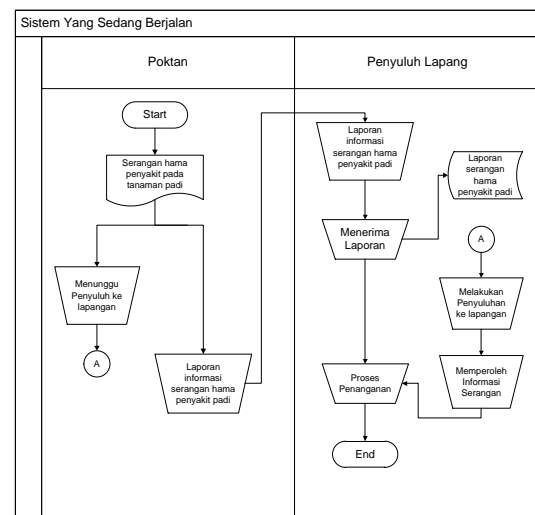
Sistem Yang Sedang Berjalan

Poktan

Penyuluh Lapang

Start

Serangan hama penyakit pada tanaman padi

Menunggu Penyuluh ke lapangan

A

Laporan informasi serangan hama penyakit padi

Laporan informasi serangan hama penyakit padi

Menerima Laporan

Laporan serangan hama penyakit padi

A

Melakukan Penyuluhan ke lapangan

Memperoleh Informasi Serangan

Proses Penanganan

End